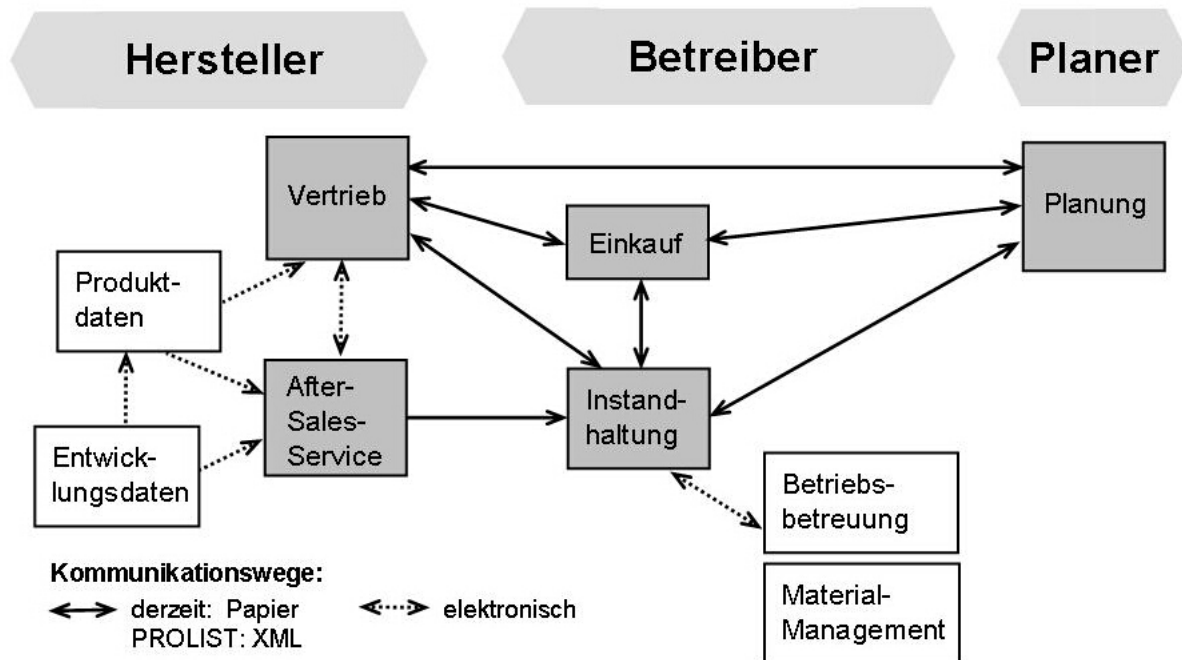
Hersteller

Betreiber

Planer

Vertrieb

Planung

Einkauf

Produktdaten

After-Sales-Service

Instandhaltung

Entwicklungsdaten

Betriebsbetreuung

Material-Management

Kommunikationswege:

derzeit: Papier
PROLIST: XML

elektronisch